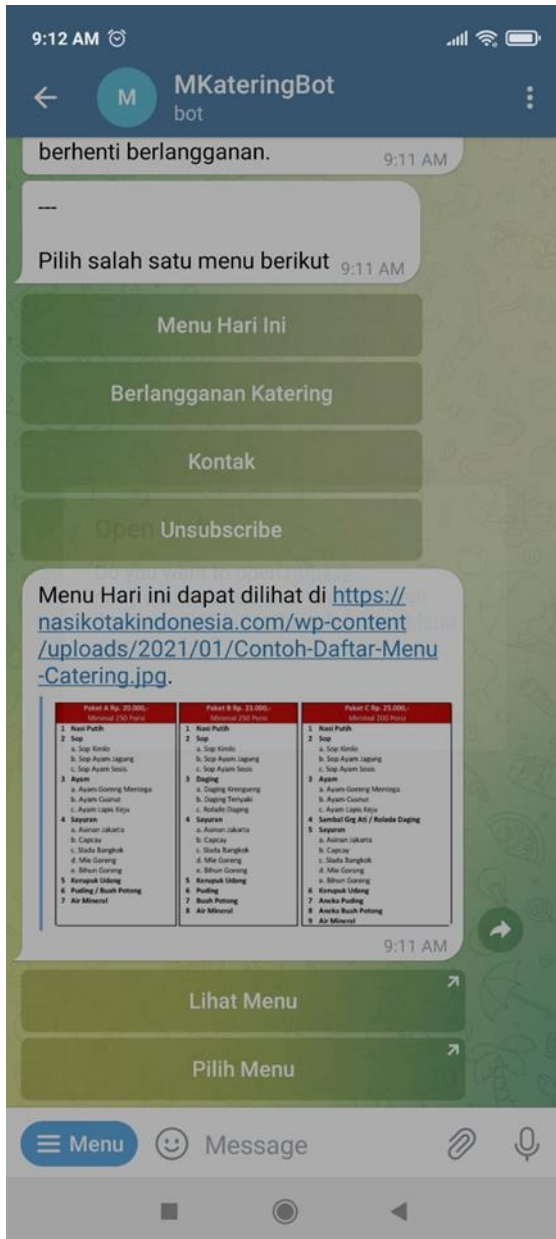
9:12 AM

MKateringBot
bot

berhenti berlangganan. 9:11 AM

---

Pilih salah satu menu berikut 9:11 AM

Menu Hari Ini

Berlangganan Katering

Kontak

Unsubscribe

Menu Hari ini dapat dilihat di https://nasikotakindonesia.com/wp-content/uploads/2021/01/Contoh-Daftar-Menu-Catering.jpg.

| Paket A Rp. 20.000,- Minimal 250 Porsi | Paket B Rp. 25.000,- Minimal 250 Porsi | Paket C Rp. 25.000,- Minimal 200 Porsi |
|---|---|---|
| 1 Nasi Putih | 1 Nasi Putih | 1 Nasi Putih |
| 2 Sop | 2 Sop | 2 Sop |
| a. Sop Kimlo | a. Sop Kimlo | a. Sop Kimlo |
| b. Sop Ayam Jagung | b. Sop Ayam Jagung | b. Sop Ayam Jagung |
| c. Sop Ayam Sosis | c. Sop Ayam Sosis | c. Sop Ayam Sosis |
| 3 Ayam | 3 Daging | 3 Ayam |
| a. Ayam Goreng Mentega | a. Daging Krengseng | a. Ayam Goreng Mentega |
| b. Ayam Gusnut | b. Daging Teriyaki | b. Ayam Gusnut |
| c. Ayam Lapis Keju | c. Rolade Daging | c. Ayam Lapis Keju |
| 4 Sayuran | 4 Sayuran | 4 Sambal Grg Ati / Rolade Daging |
| a. Asinan Jakarta | a. Asinan Jakarta | 5 Sayuran |
| b. Capcay | b. Capcay | a. Asinan Jakarta |
| c. Siada Bangkok | c. Siada Bangkok | b. Capcay |
| d. Mie Goreng | d. Mie Goreng | c. Siada Bangkok |
| e. Bihun Goreng | e. Bihun Goreng | d. Mie Goreng |
| 5 Kerupuk Udang | 5 Kerupuk Udang | e. Bihun Goreng |
| 6 Puding / Buah Potong | 6 Puding | 6 Kerupuk Udang |
| 7 Air Mineral | 7 Buah Potong | 7 Aneka Puding |
| | 8 Air Mineral | 8 Aneka Buah Potong |
| | | 9 Air Mineral |

9:11 AM

Lihat Menu

Pilih Menu

Menu Message